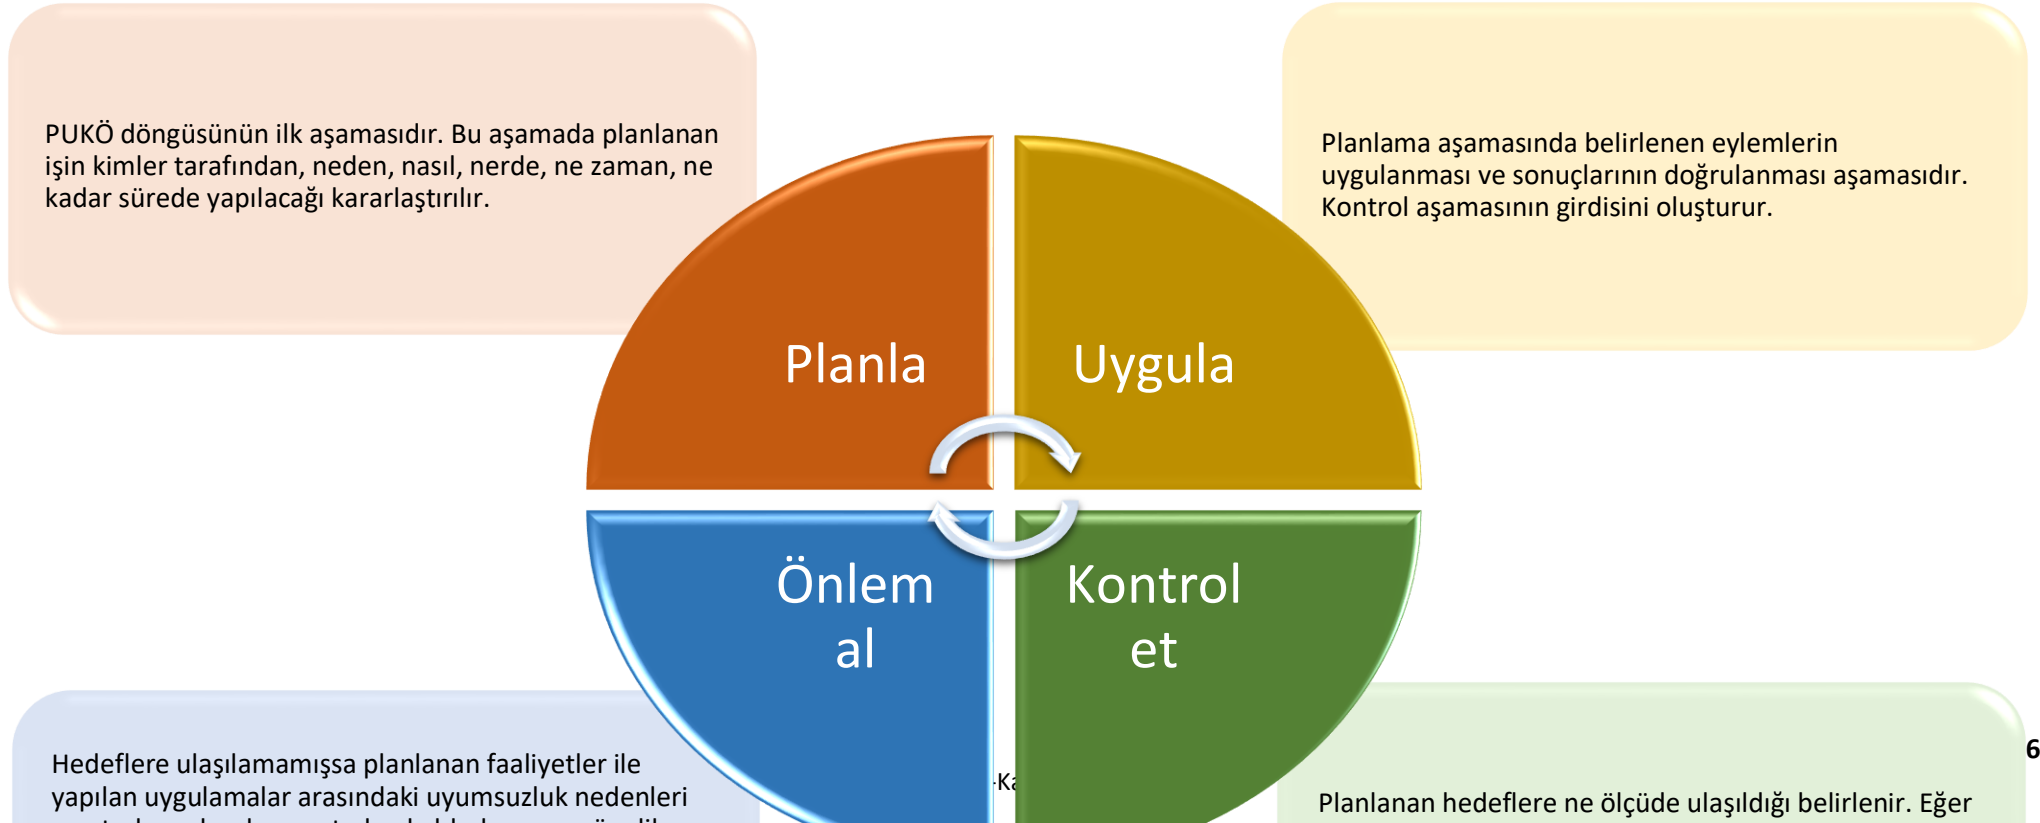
PUKÖ döngüsünün ilk aşamasıdır. Bu aşamada planlanan işin kimler tarafından, neden, nasıl, nerde, ne zaman, ne kadar sürede yapılacağı kararlaştırılır.

Planlama aşamasında belirlenen eylemlerin uygulanması ve sonuçlarının doğrulanması aşamasıdır. Kontrol aşamasının girdisini oluşturur.

Planla

Uygula

Önlem al

Kontrol et

Hedeflere ulaşılamamışsa planlanan faaliyetler ile yapılan uygulamalar arasındaki uyumsuzluk nedenleri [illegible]

-Ka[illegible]

6

Planlanan hedeflere ne ölçüde ulaşıldığı belirlenir. Eğer